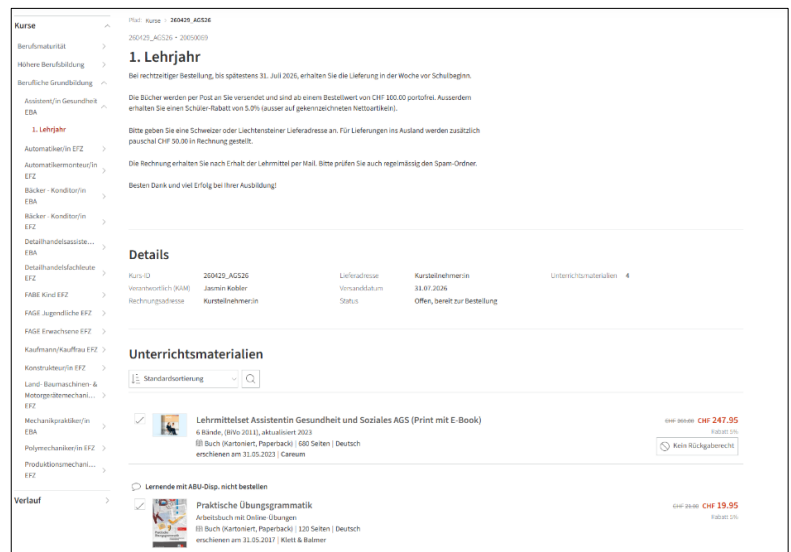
Kurse
Berufsmaturität
Höhere Berufsbildung
Berufliche Grundbildung
Assistent/in Gesundheit EBA
1. Lehrjahr
Automatiker/in EFZ
Automatikermonteur/in EFZ
Bäcker - Konditor/in EBA
Bäcker - Konditor/in EFZ
Detailhandelsassiste... EBA
Detailhandelsfachleute EFZ
FABE Kind EFZ
FAGE Jugendliche EFZ
FAGE Erwachsene EFZ
Kaufmann/Kauffrau EFZ
Konstrukteur/in EFZ
Land- Baumaschinen- & Motorgerätemechani... EFZ
Mechanikpraktiker/in EBA
Polymechaniker/in EFZ
Produktionsmechani... EFZ
Verlauf

Pfad: Kurse | 260429_AGS26
260429_AGS26 • 20050009

1. Lehrjahr

Bei rechtzeitiger Bestellung, bis spätestens 31. Juli 2026, erhalten Sie die Lieferung in der Woche vor Schulbeginn.

Die Bücher werden per Post an Sie versendet und sind ab einem Bestellwert von CHF 100.00 portofrei. Ausserdem erhalten Sie einen Schüler-Rabatt von 5.0% (ausser auf gekennzeichneten Nettoartikeln).

Bitte geben Sie eine Schweizer oder Liechtensteiner Lieferadresse an. Für Lieferungen ins Ausland werden zusätzlich pauschal CHF 50.00 in Rechnung gestellt.

Die Rechnung erhalten Sie nach Erhalt der Lehrmittel per Mail. Bitte prüfen Sie auch regelmässig den Spam-Ordner.

Besten Dank und viel Erfolg bei Ihrer Ausbildung!

Details

| Kurs-ID | 260429_AGS26 | Lieferadresse | Kursteilnehmer:in | Unterrichtsmaterialien | 4 |
|---|---|---|---|---|---|
| Verantwortlich (KAM) | Jasmin Kobler | Versanddatum | 31.07.2026 | | |
| Rechnungsadresse | Kursteilnehmer:in | Status | Offen, bereit zur Bestellung | | |

Unterrichtsmaterialien

Standardsortierung

Lehrmittelset Assistentin Gesundheit und Soziales AGS (Print mit E-Book)
6 Bände, (BiVo 2011), aktualisiert 2023
Buch (Kartoniert, Paperback) | 680 Seiten | Deutsch
erschienen am 31.05.2023 | Careum
CHF 260.00 CHF 247.95
Rabatt 5%
Kein Rückgaberecht

Lernende mit ABU-Disp. nicht bestellen

Praktische Übungsgrammatik
Arbeitsbuch mit Online-Übungen
Buch (Kartoniert, Paperback) | 120 Seiten | Deutsch
erschienen am 31.05.2017 | Klett & Balmer
CHF 21.00 CHF 19.95
Rabatt 5%